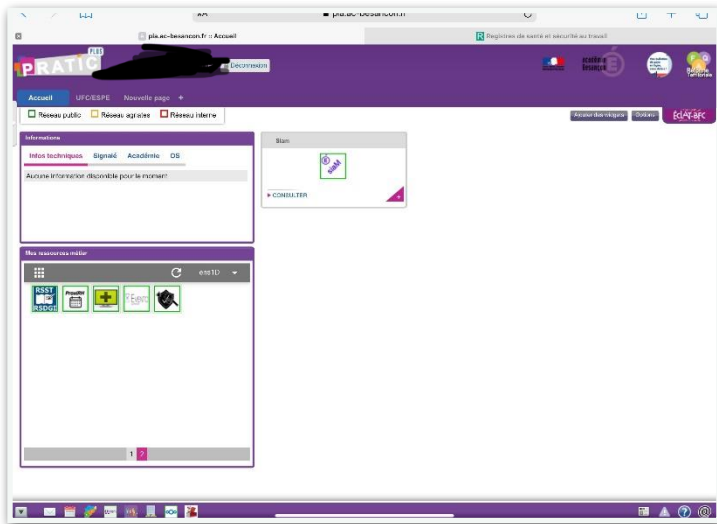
AA pia.ac-besancon.fr

pia.ac-besancon.fr :: Accueil

Registres de santé et sécurité au travail

PRATIC PLUS

Déconnexion

Accueil UFC/ESPE Nouvelle page +

Réseau public Réseau agricole Réseau interne

Analyse des risques Guides ECLAT-BFC

Informations

Infos techniques Signalé Académie OS

Aucune information disponible pour le moment

Slam

SIAM

▸ CONSULTER

Mes ressources métier

ens1D

RSST RSDGI

1 ?